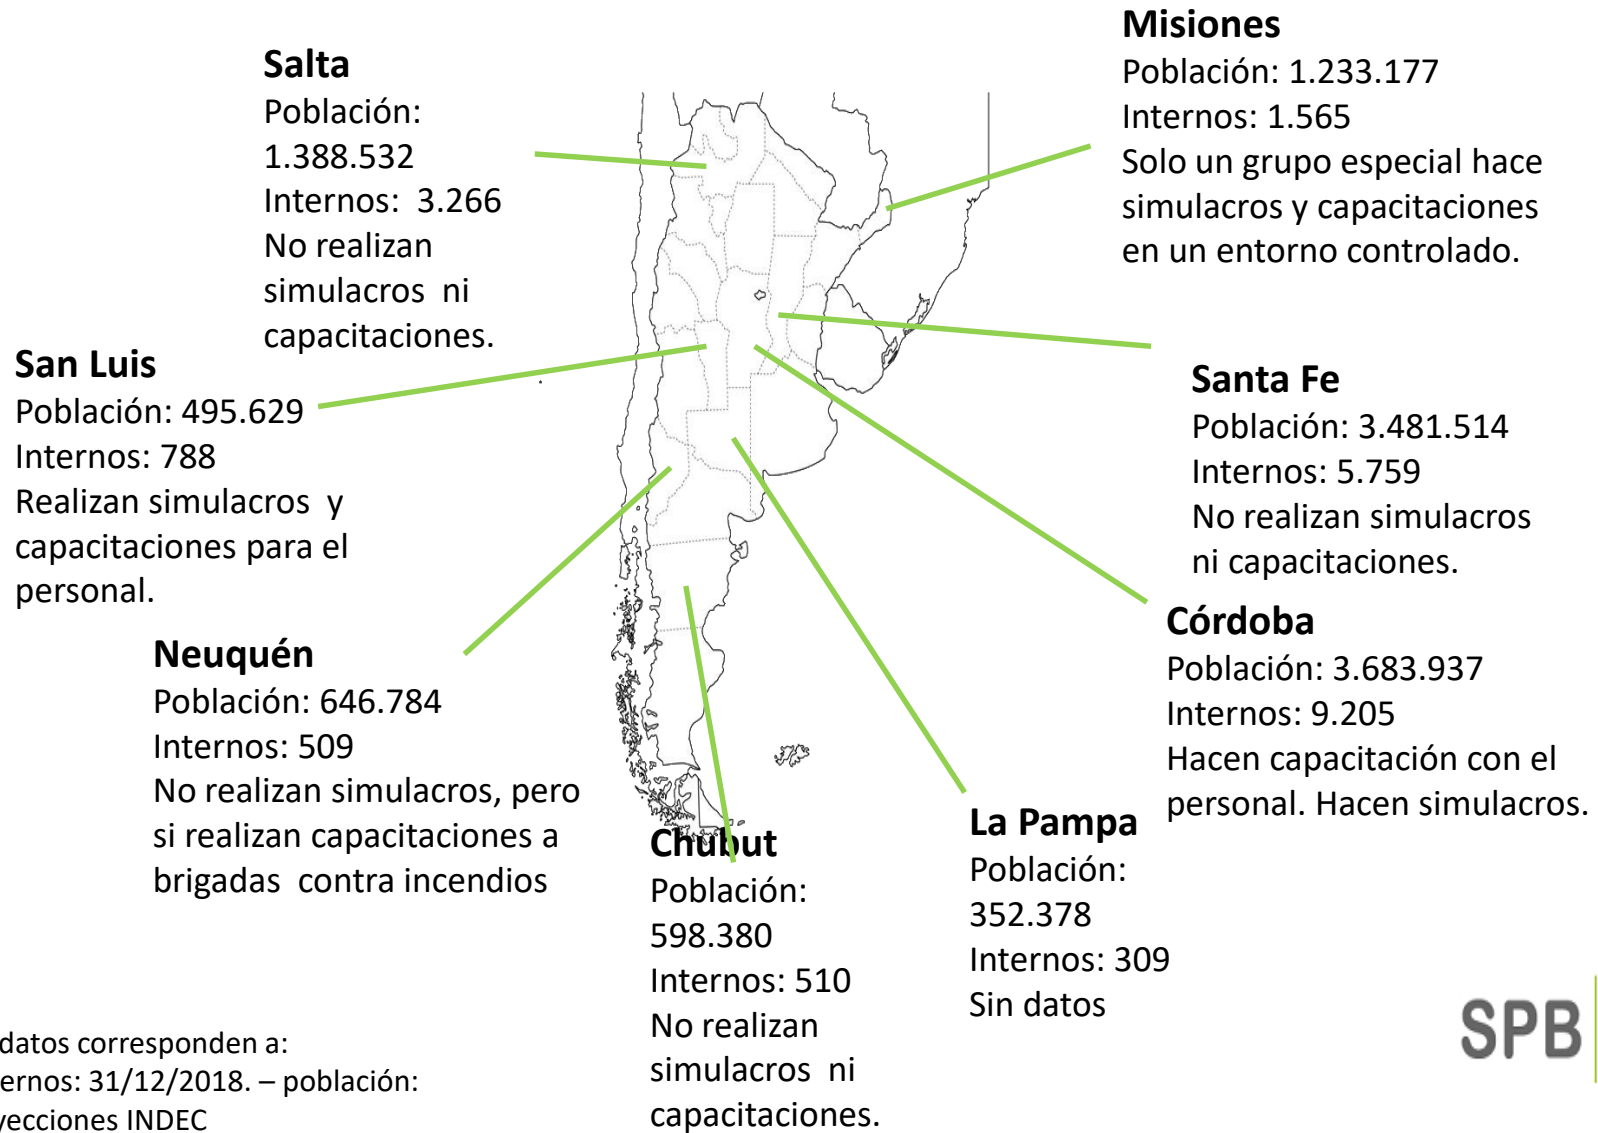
Misiones
Población: 1.233.177
Internos: 1.565
Solo un grupo especial hace simulacros y capacitaciones en un entorno controlado.

Salta
Población: 1.388.532
Internos: 3.266
No realizan simulacros ni capacitaciones.

San Luis
Población: 495.629
Internos: 788
Realizan simulacros y capacitaciones para el personal.

Santa Fe
Población: 3.481.514
Internos: 5.759
No realizan simulacros ni capacitaciones.

Córdoba
Población: 3.683.937
Internos: 9.205
Hacen capacitación con el personal. Hacen simulacros.

Neuquén
Población: 646.784
Internos: 509
No realizan simulacros, pero si realizan capacitaciones a brigadas contra incendios

Chubut
Población: 598.380
Internos: 510
No realizan simulacros ni capacitaciones.

La Pampa
Población: 352.378
Internos: 309
Sin datos

datos corresponden a:
ernos: 31/12/2018. – población:
yecciones INDEC

SPB